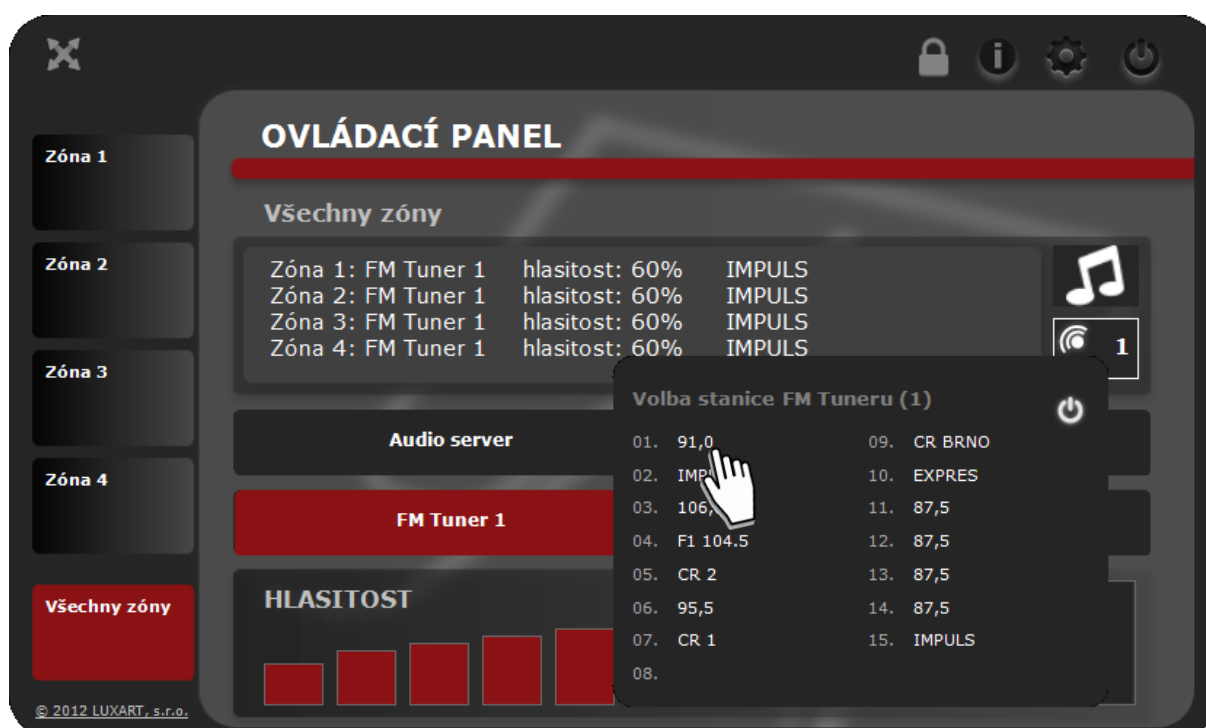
Zóna 1

Zóna 2

Zóna 3

Zóna 4

Všechny zóny

© 2012 LUXART, s.r.o.

OVLÁDACÍ PANEL

Všechny zóny

Zóna 1: FM Tuner 1 hlasitost: 60% IMPULS
Zóna 2: FM Tuner 1 hlasitost: 60% IMPULS
Zóna 3: FM Tuner 1 hlasitost: 60% IMPULS
Zóna 4: FM Tuner 1 hlasitost: 60% IMPULS

1

Audio server

FM Tuner 1

HLASITOST

Volba stanice FM Tuneru (1)

01. 91,0
02. IMP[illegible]
03. 106,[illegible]
04. F1 104.5
05. CR 2
06. 95,5
07. CR 1
08.
09. CR BRNO
10. EXPRES
11. 87,5
12. 87,5
13. 87,5
14. 87,5
15. IMPULS